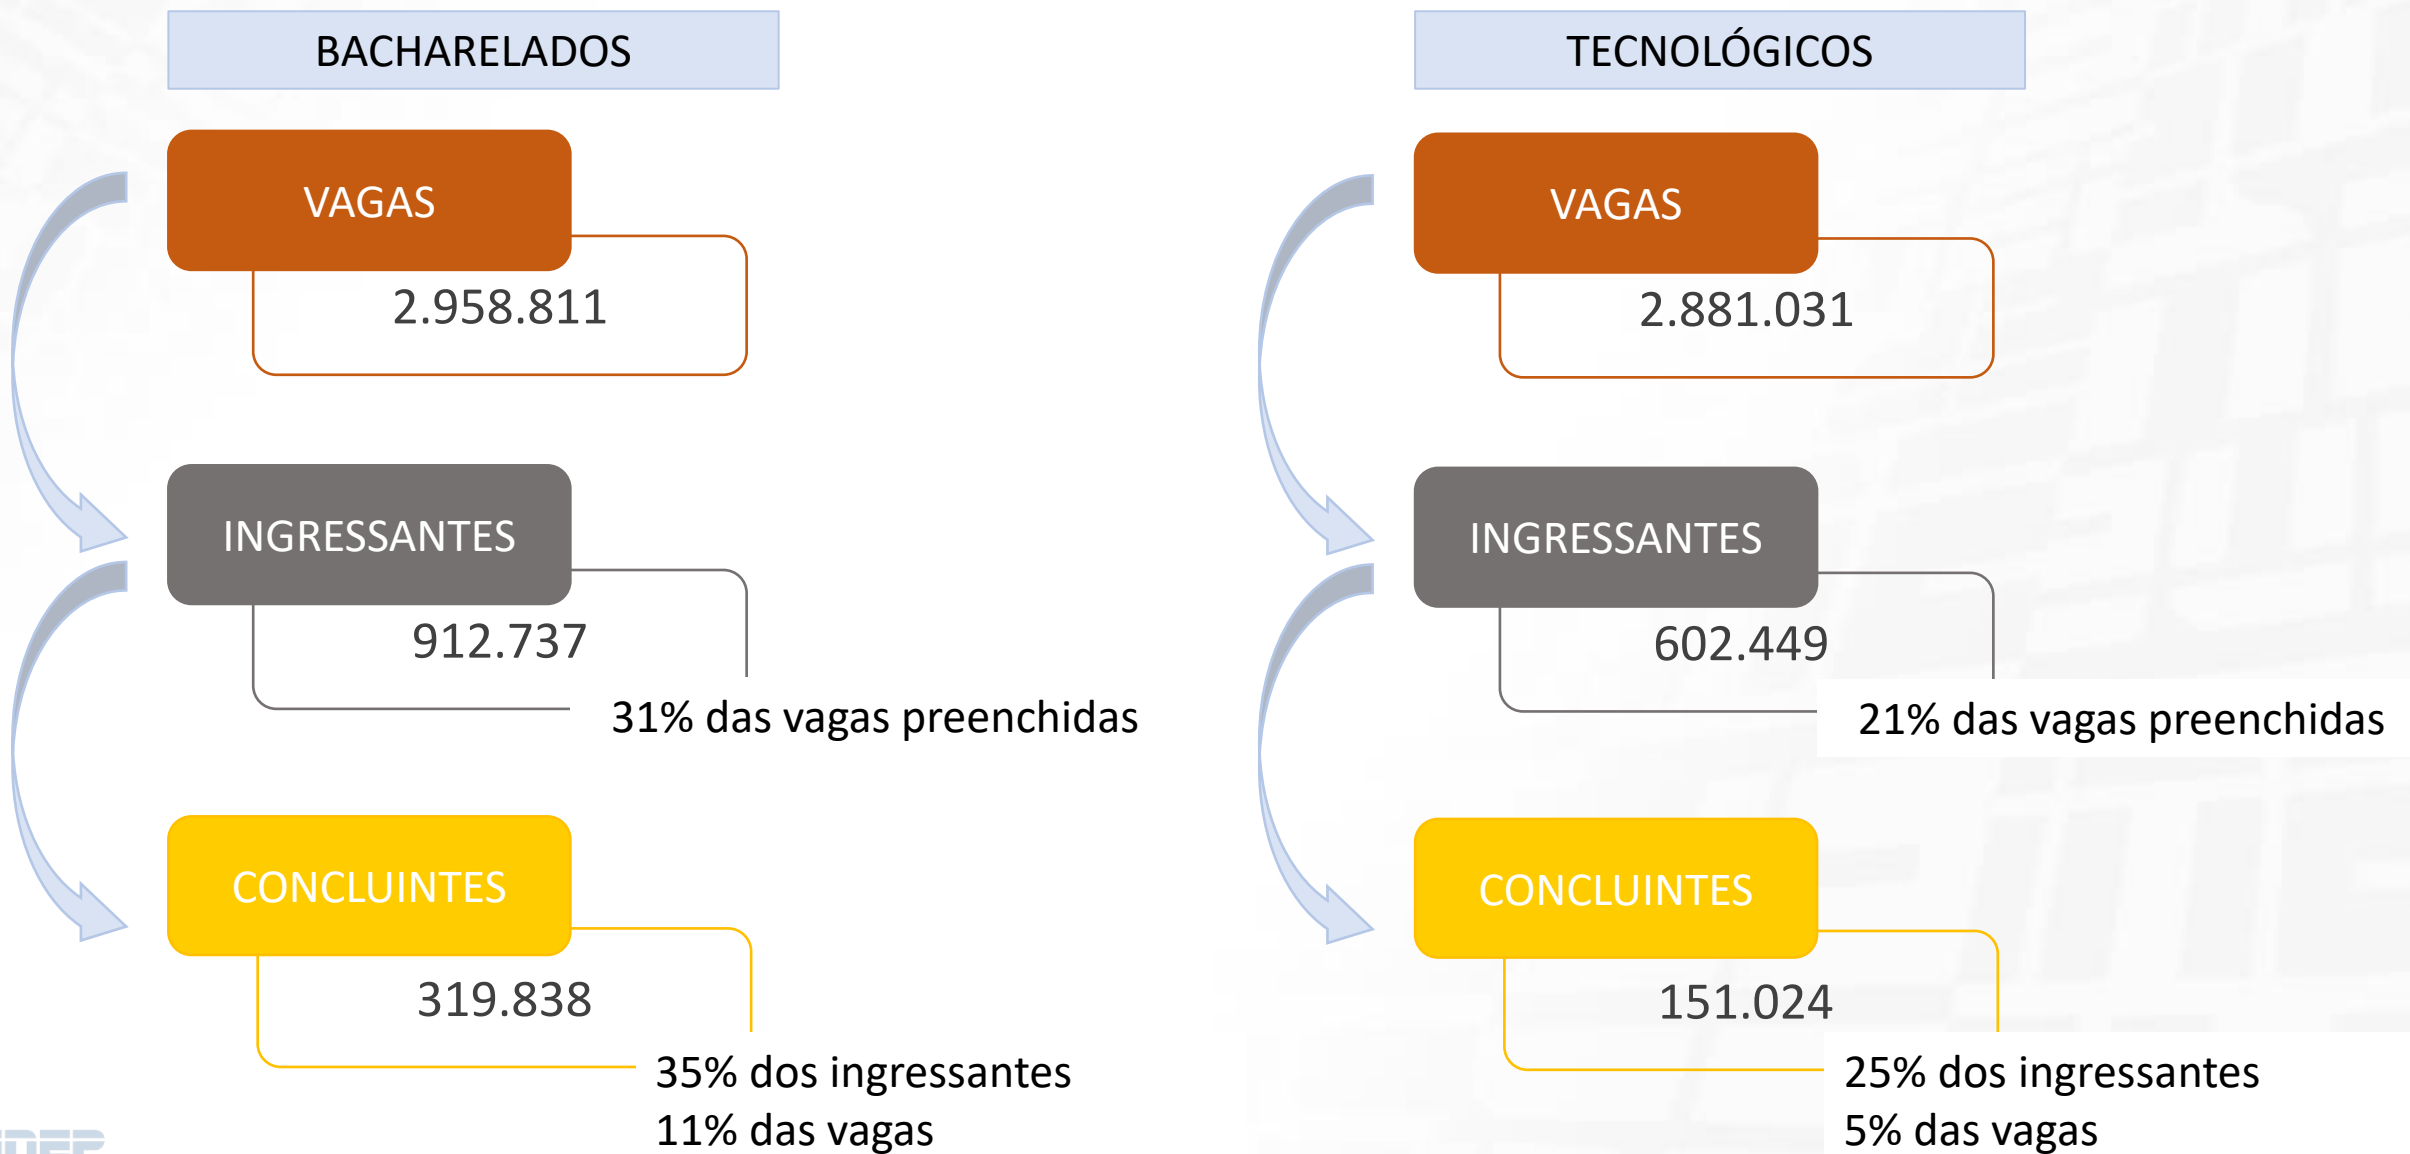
BACHARELADOS

VAGAS

2.958.811

INGRESSANTES

912.737

31% das vagas preenchidas

CONCLUINTES

319.838

35% dos ingressantes
11% das vagas

TECNOLÓGICOS

VAGAS

2.881.031

INGRESSANTES

602.449

21% das vagas preenchidas

CONCLUINTES

151.024

25% dos ingressantes
5% das vagas

INEP